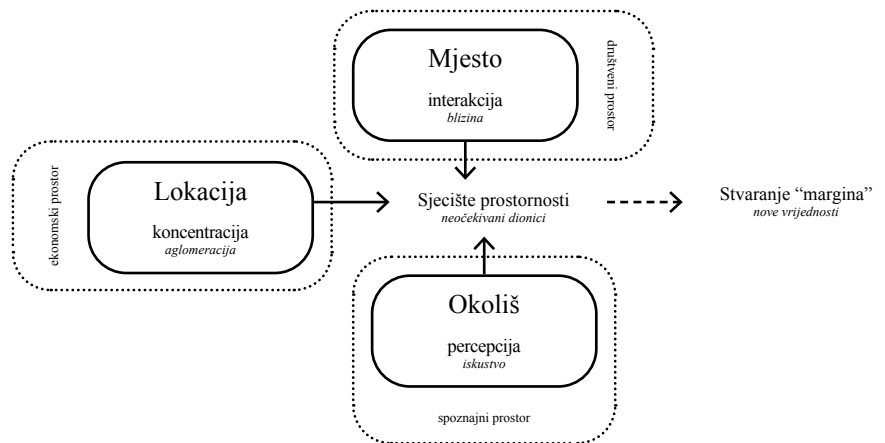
Mjesto
interakcija
*blizina*

društveni prostor

ekonomski prostor

Lokacija
koncentracija
*aglomeracija*

Sjecište prostornosti
*neočekivani dionici*

Stvaranje “margina”
*nove vrijednosti*

Okoliš
percepcija
*iskustvo*

spoznajni prostor